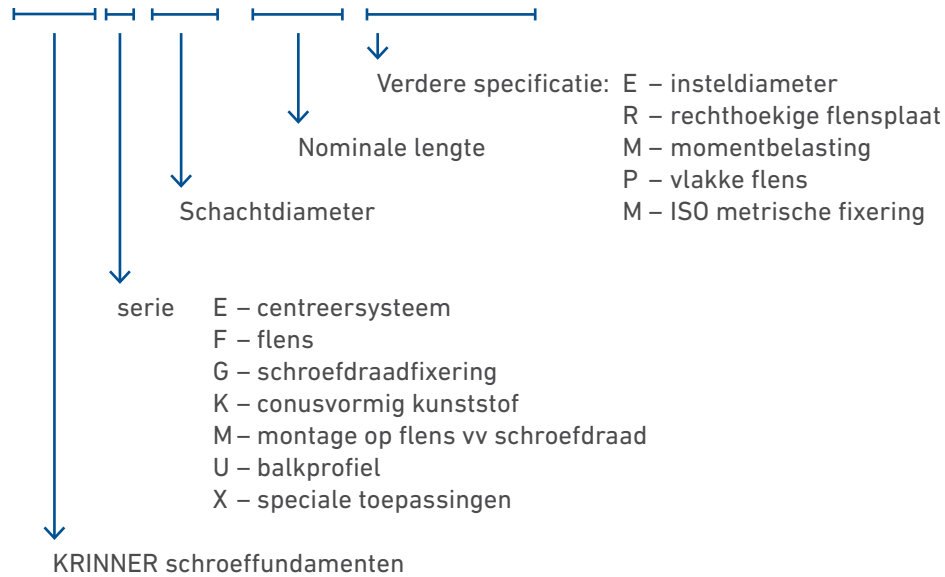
Verdere specificatie: E – insteldiameter
R – rechthoekige flensplaat
M – momentbelasting
P – vlakke flens
M – ISO metrische fixering

Nominale lengte

Schachtdiameter

serie E – centreersysteem
F – flens
G – schroefdraadfixering
K – conusvormig kunststof
M – montage op flens vv schroefdraad
U – balkprofiel
X – speciale toepassingen

KRINNER schroeffundamenten